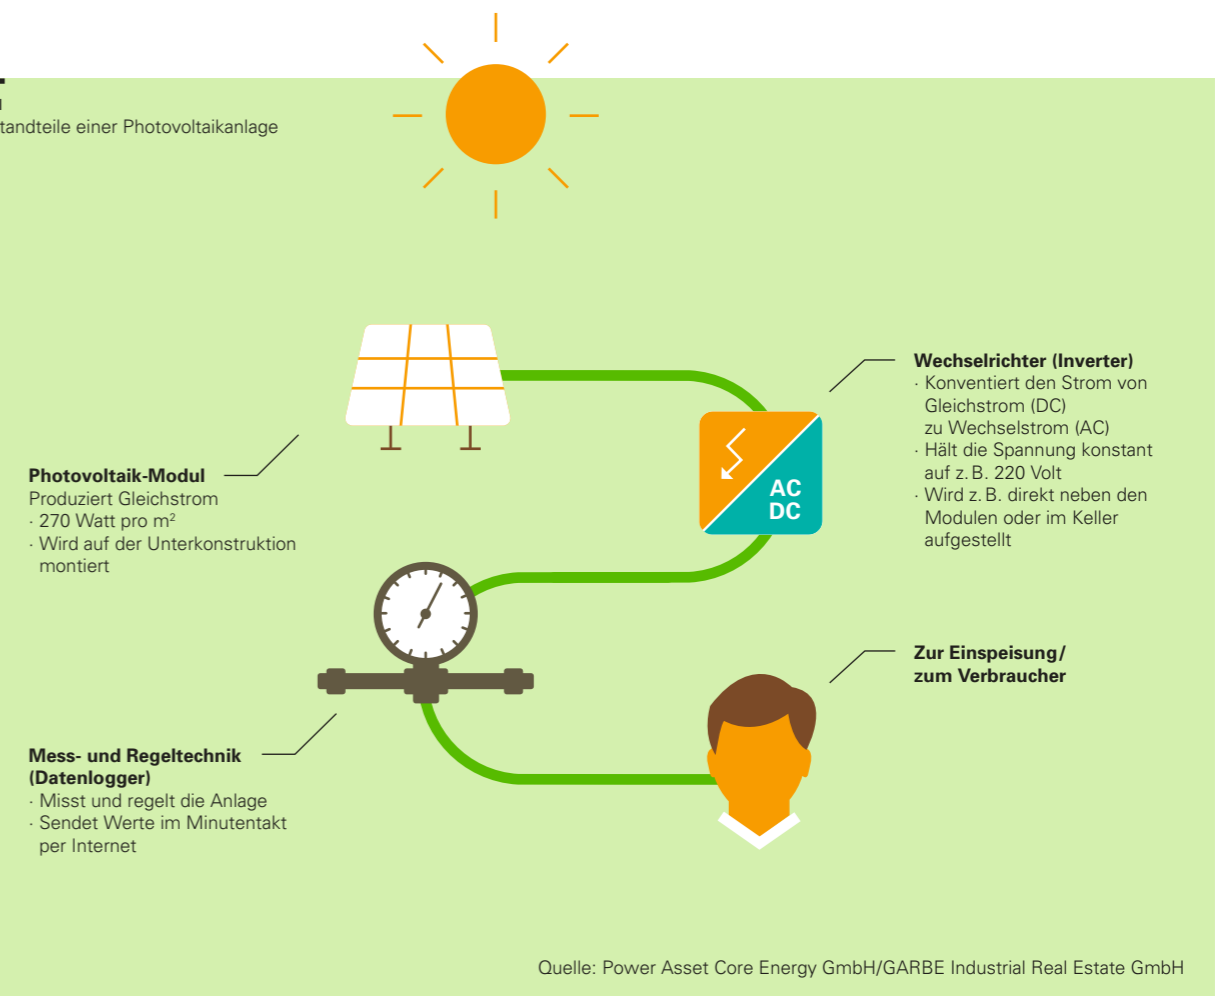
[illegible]
tandteile einer Photovoltaikanlage

Photovoltaik-Modul
Produziert Gleichstrom
· 270 Watt pro m$^2$
· Wird auf der Unterkonstruktion montiert

Wechselrichter (Inverter)
· Konventiert den Strom von Gleichstrom (DC) zu Wechselstrom (AC)
· Hält die Spannung konstant auf z. B. 220 Volt
· Wird z. B. direkt neben den Modulen oder im Keller aufgestellt

AC
DC

Zur Einspeisung/ zum Verbraucher

Mess- und Regeltechnik (Datenlogger)
· Misst und regelt die Anlage
· Sendet Werte im Minutentakt per Internet

Quelle: Power Asset Core Energy GmbH/GARBE Industrial Real Estate GmbH